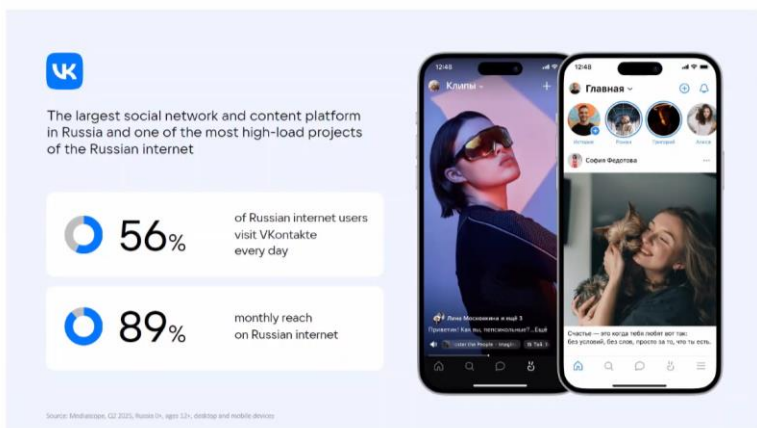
VK

The largest social network and content platform in Russia and one of the most high-load projects of the Russian internet

56%

of Russian internet users visit VKontakte every day

89%

monthly reach on Russian internet

12:48

Клипы

Лана Московкина и ещё 3

Привет! Как вы, пенсионеры?... Ещё

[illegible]

12:48

Главная

История

Роман

Григорий

Алиса

София Федотова

Счастье – это когда тебя любят вот так: без условий, без слов, просто за то, что ты есть.

Source: Mediascope, Q2 2025, Russia 0+, ages 12+, desktop and mobile devices